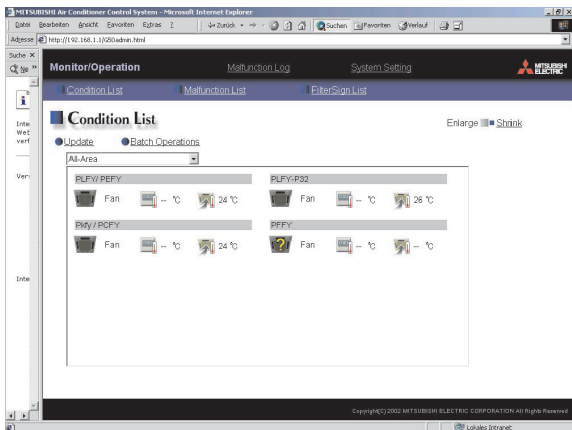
MITSUBISHI Air Conditioner Control System - Microsoft Internet Explorer

Datei Bearbeiten Ansicht Favoriten Extras ?

Zurück Suchen Favoriten Verlauf

Adresse http://192.168.1.1/G50admin.html

Suche ×

Inte
Wet
verf

Veri

Inte

Monitor/Operation Malfunction Log System Setting

MITSUBISHI ELECTRIC

Condition List Malfunction List FilterSign List

Condition List

Enlarge Shrink

Update Batch Operations

All-Area

PLFY/ PEFY

Fan -- °C 24 °C

PLFY-P32

Fan -- °C 26 °C

Pkfy / PCFY

Fan -- °C 24 °C

PFFY

Fan -- °C -- °C

Copyright(C) 2002 MITSUBISHI ELECTRIC CORPORATION All Rights Reserved

Lokales Intranet